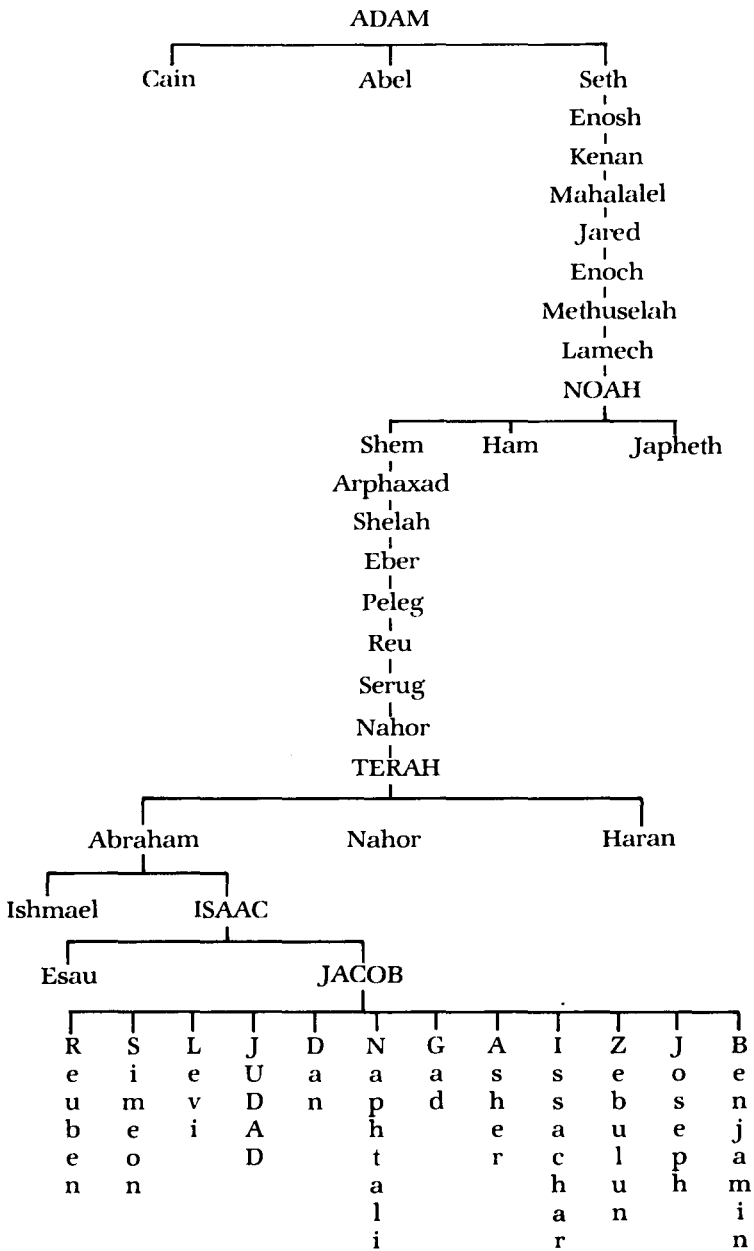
ADAM

Cain
Abel
Seth
Enosh
Kenan
Mahalalel
Jared
Enoch
Methuselah
Lamech
NOAH

Shem
Ham
Japheth
Arphaxad
Shelah
Eber
Peleg
Reu
Serug
Nahor
TERAH

Abraham
Nahor
Haran

Ishmael
ISAAC

Esau
JACOB

Reuben
Simeon
Levi
JUDAD
Dan
Naphtali
Gad
Asher
Issachar
Zebulun
Joseph
Benjamin